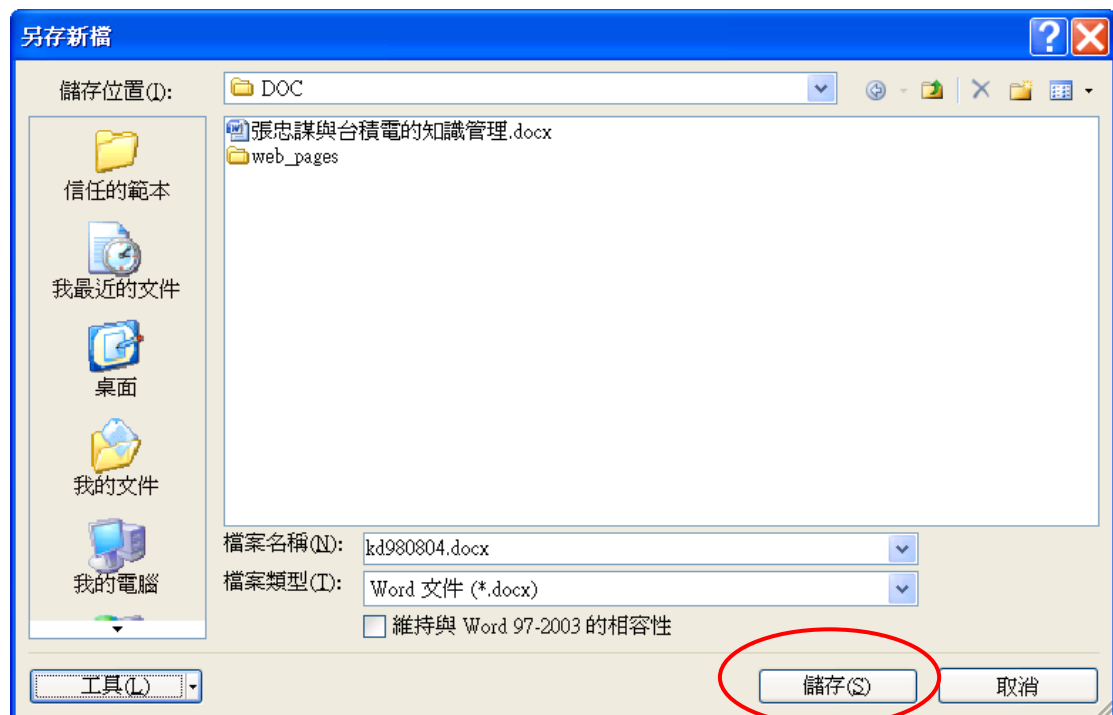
另存新檔

儲存位置(I): DOC

張忠謀與台積電的知識管理.docx
web_pages

信任的範本
我最近的文件
桌面
我的文件
我的電腦

檔案名稱(N): kd980804.docx
檔案類型(T): Word 文件 (*.docx)
維持與 Word 97-2003 的相容性

工具(L)
儲存(S)
取消